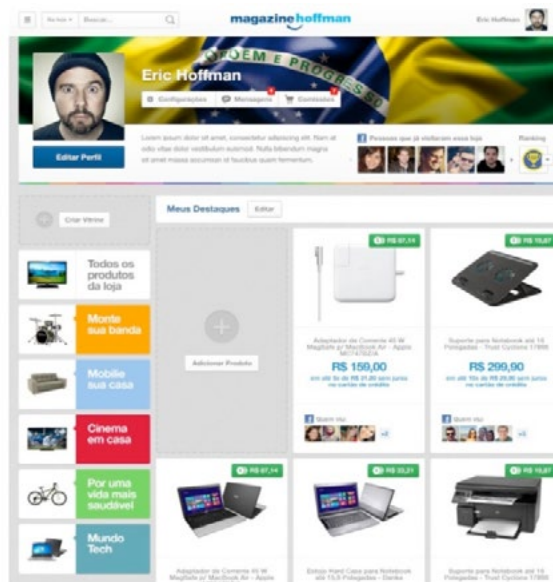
Notas ▾ Buscar...

magazinehoffman

Eric Hoffman

ORDEM E PROGRESSO

Eric Hoffman

Configurações Mensagens Conteúdo

Editar Perfil

Lorem ipsum dolor sit amet, consectetur adipiscing elit. Nam at odio vitae dolor vestibulum euismod. Nulla bibendum magna sit amet massa accumsan id faucibus quam fermentum.

Pessoas que já visitaram essa loja

Ranking

Criar Vitrine

Todos os produtos da loja

Monte sua banda

Mobilie sua casa

Cinema em casa

Por uma vida mais saudável

Mundo Tech

Meus Destaques Editar

Adicionar Produto

R$ 67,14

Adaptador de Corrente 45 W MagSafe p/ MacBook Air - Apple MC747BZ/A

R$ 150,00

em até 5x de R$ 30,00 sem juros no cartão de crédito

Quem viu

+2

R$ 19,67

Suporte para Notebook até 16 Polegadas - Trust Cyclone 17866

R$ 299,90

em até 10x de R$ 29,99 sem juros no cartão de crédito

Quem viu

+2

R$ 67,14

Adaptador de Corrente 45 W MagSafe p/ MacBook Air - Apple

R$ 33,21

Estojo Hard Case para Notebook até 15,6 Polegadas - Dantu

R$ 19,67

Suporte para Notebook até 16 Polegadas - Trust Cyclone 17866